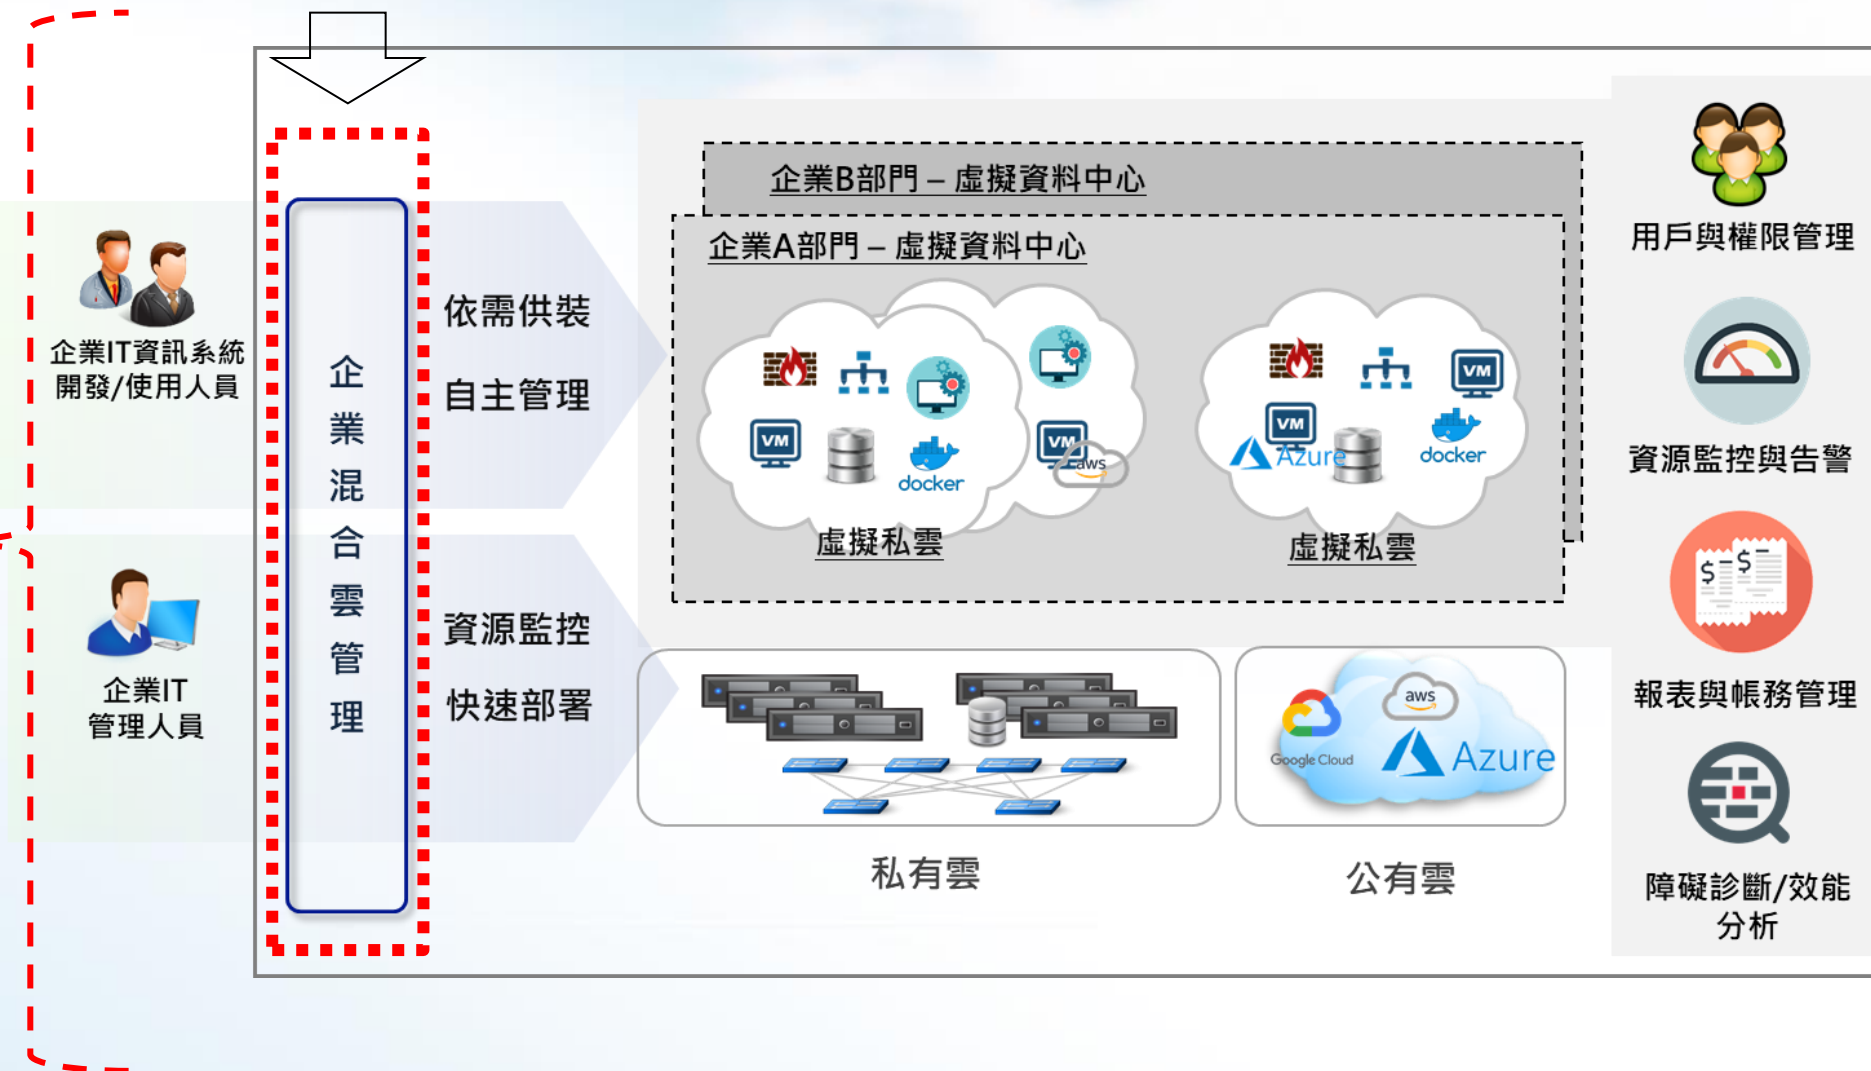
企業IT資訊系統
開發/使用人員

企業IT
管理人員

企業混合雲管理

依需供裝

自主管理

資源監控

快速部署

企業B部門 – 虛擬資料中心

企業A部門 – 虛擬資料中心

VM

docker

VM

aws

虛擬私雲

VM

VM

Azure

docker

虛擬私雲

私有雲

aws

Google Cloud

Azure

公有雲

用戶與權限管理

資源監控與告警

報表與帳務管理

障礙診斷/效能分析